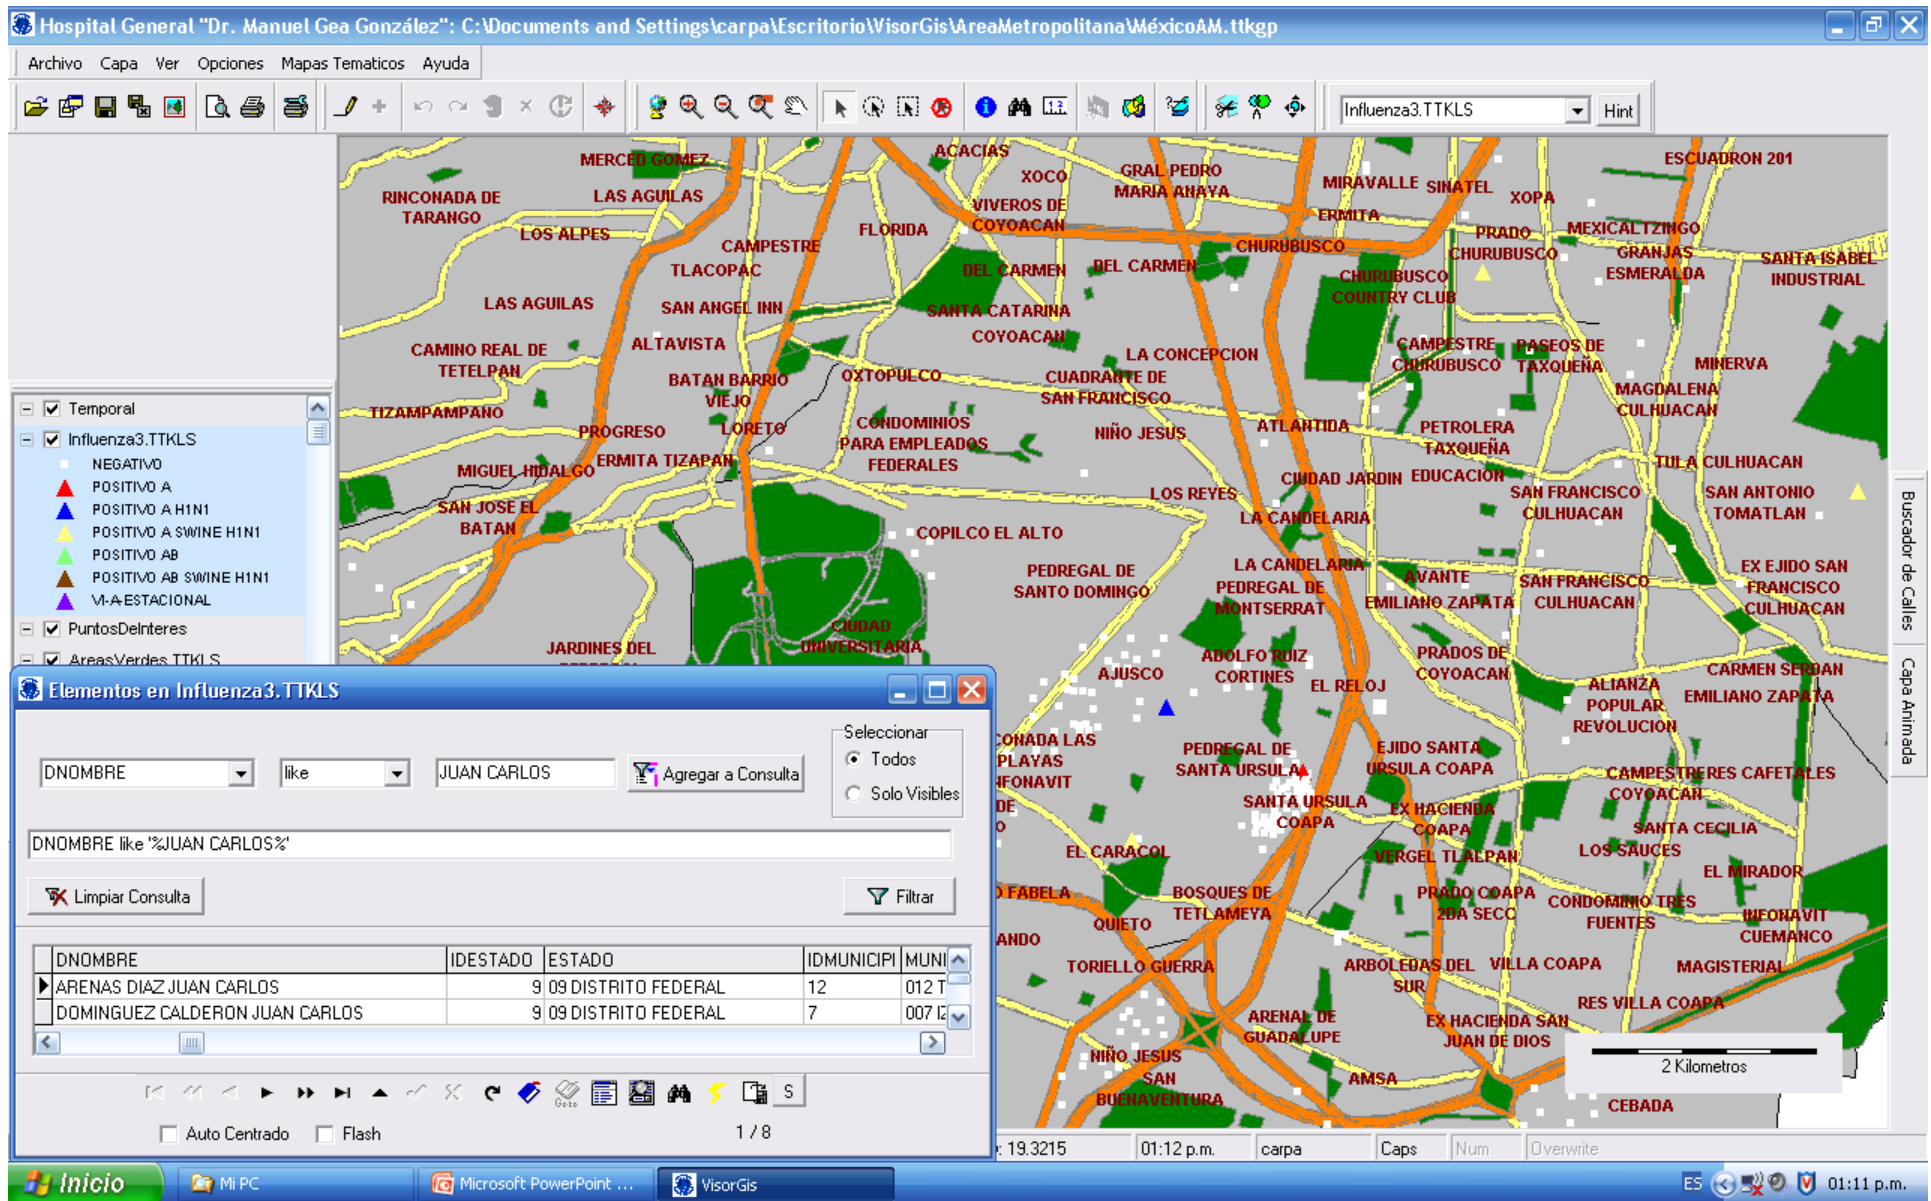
Hospital General "Dr. Manuel Gea González": C:\Documents and Settings\carpa\Escritorio\VisorGis\AreaMetropolitana\MéxicoAM.ttkgp

Archivo Capa Ver Opciones Mapas Tematicos Ayuda

Influenza3.TTKLS Hint

Temporal
Influenza3.TTKLS
NEGATIVO
POSITIVO A
POSITIVO A H1N1
POSITIVO A SWINE H1N1
POSITIVO AB
POSITIVO AB SWINE H1N1
VI-A-ESTACIONAL
PuntosDeInteres
AreasVerdes.TTKLS

MERCED GOMEZ
ACACIAS
XOCO
GRAL PEDRO MARIA ANAYA
MIRAVALLE
SINATEL
XOPA
ESCUADRON 201
RINCONADA DE TARANGO
LAS AGUILAS
LOS ALPES
VIVEROS DE COYOACAN
ERMITA
PRADO CHURUBUSCO
MEXICALTZINGO
CAMPESTRE
FLORIDA
CHURUBUSCO
GRANJAS ESMERALDA
SANTA ISABEL INDUSTRIAL
TLACOPAC
DEL CARMEN
DEL CARMEN
CHURUBUSCO COUNTRY CLUB
LAS AGUILAS
SAN ANGEL INN
SANTA CATARINA
COYOACAN
CAMINO REAL DE TETELPAN
ALTAVISTA
LA CONCEPCION
CAMPESTRE CHURUBUSCO
PASEOS DE TAXQUEÑA
MINERVA
BATAN BARRIO VIEJO
OXTOPULCO
CUADRANTE DE SAN FRANCISCO
MAGDALENA CULHUACAN
TIZAMPAMPANO
PROGRESO
LORETO
CONDOMINIOS PARA EMPLEADOS FEDERALES
NIÑO JESUS
ATLANTIDA
PETROLERA TAXQUEÑA
MIGUEL HIDALGO
ERMITA TIZAPAN
TULA CULHUACAN
CIUDAD JARDIN
EDUCACION
SAN JOSE EL BATAN
LOS REYES
SAN FRANCISCO CULHUACAN
SAN ANTONIO TOMATLAN
LA CANDELARIA
COPILCO EL ALTO
PEDREGAL DE SANTO DOMINGO
LA CANDELARIA
PEDREGAL DE MONTSERRAT
AVANTE
EMILIANO ZAPATA
SAN FRANCISCO CULHUACAN
EX EJIDO SAN FRANCISCO CULHUACAN
JARDINES DEL
CIUDAD UNIVERSITARIA
ADOLFO RUIZ CORTINES
AJUSCO
EL RELOJ
PRADOS DE COYOACAN
CARMEN SERDAN
ALIANZA POPULAR REVOLUCION
EMILIANO ZAPATA
PEDREGAL DE SANTA URSULA
EJIDO SANTA URSULA COAPA
CAMPESTRE
RES CAFETALES
COYOACAN
SANTA URSULA COAPA
EX HACIENDA COAPA
SANTA CECILIA
LOS SAUCES
EL CARACOL
VERGEL TLALPAN
EL MIRADOR
BOSQUES DE TETLAMEYA
PRADO COAPA 2DA SECC
CONDOMINIO TRES FUENTES
INFONAVIT CUEMANCO
QUIETO
TORIELLO GUERRA
ARBOLEDAS DEL SUR
VILLA COAPA
MAGISTERIAL
RES VILLA COAPA
ARENAL DE GUADALUPE
EX HACIENDA SAN JUAN DE DIOS
NIÑO JESUS
SAN BUENAVENTURA
AMSA
CEBADA
2 Kilometros

Elementos en Influenza3.TTKLS
Seleccionar
Todos
Solo Visibles
DNOMBRE like JUAN CARLOS Agregar a Consulta
DNOMBRE like '%JUAN CARLOS%'
Limpiar Consulta Filtrar

| DNOMBRE | IDESTADO | ESTADO | IDMUNICIPI | MUNI |
|---|---|---|---|---|
| ARENAS DIAZ JUAN CARLOS | 9 | 09 DISTRITO FEDERAL | 12 | 012 T |
| DOMINGUEZ CALDERON JUAN CARLOS | 9 | 09 DISTRITO FEDERAL | 7 | 007 I |

S
Auto Centrado Flash 1 / 8

: 19.3215 01:12 p.m. carpa Caps Num Overwrite
Buscador de Calles Capa Animada

Inicio Mi PC Microsoft PowerPoint ... VisorGis ES 01:11 p.m.